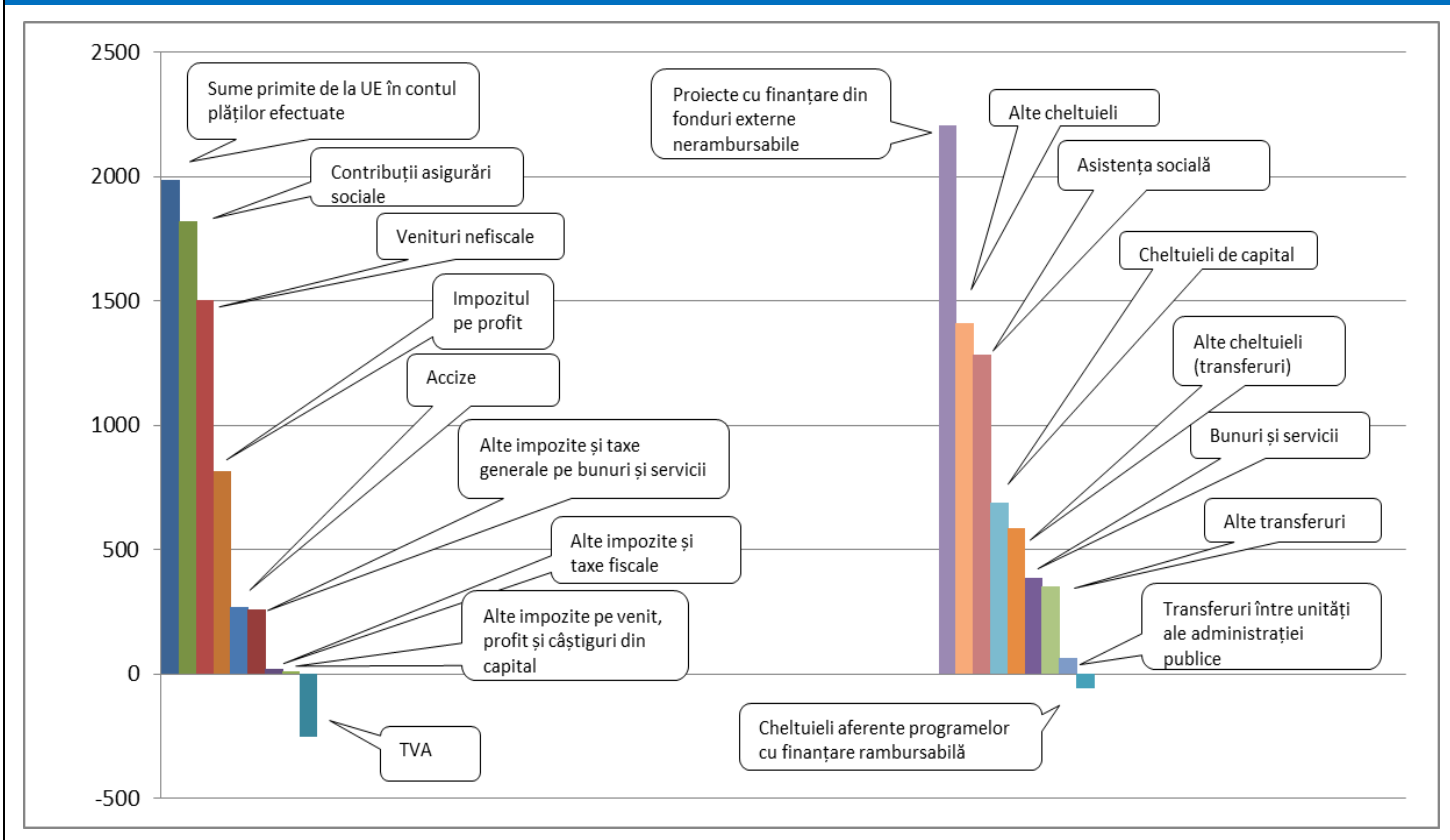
2500
2000
1500
1000
500
0
-500

Sume primite de la UE în contul plăților efectuate
Contribuții asigurări sociale
Venituri nefiscale
Impozitul pe profit
Accize
Alte impozite și taxe generale pe bunuri și servicii
Alte impozite și taxe fiscale
Alte impozite pe venit, profit și câștiguri din capital
TVA

Proiecte cu finanțare din fonduri externe nerambursabile
Alte cheltuieli
Asistența socială
Cheltuieli de capital
Alte cheltuieli (transferuri)
Bunuri și servicii
Alte transferuri
Transferuri între unități ale administrației publice
Cheltuieli aferente programelor cu finanțare rambursabilă